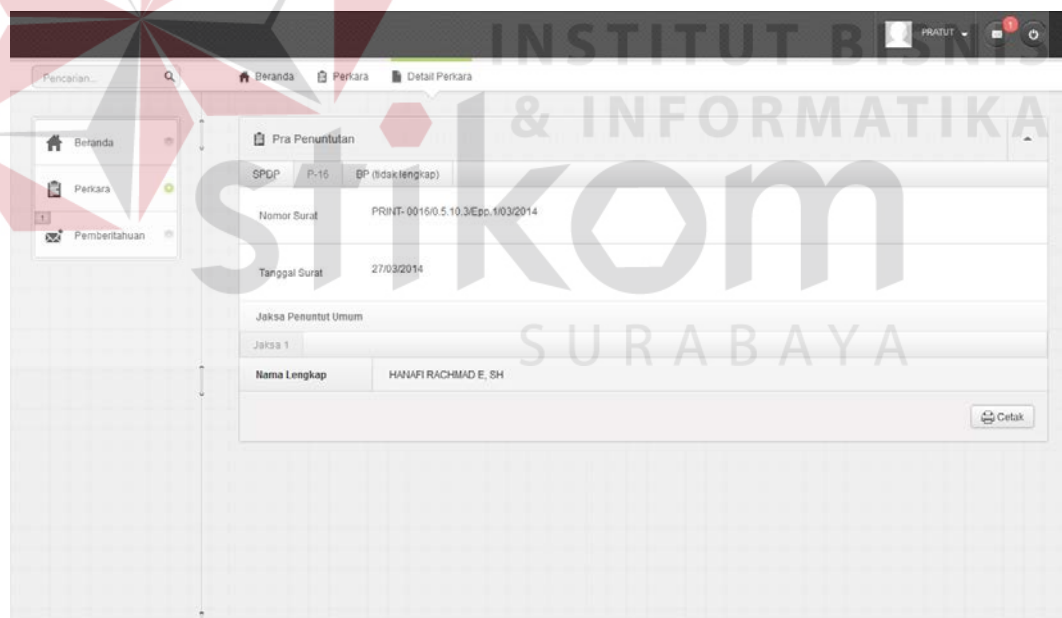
INSTITUT BISNIS & INFORMATIKA

stikom

SURABAYA

PRATUT

1

Pencarian...

Beranda Perkara Detail Perkara

Beranda

Perkara

1

Pemberitahuan

Pra Penuntutan

SPDP P-16 BP (tidak lengkap)

Nomor Surat PRINT- 0016/0.5.10.3/Epp.1/03/2014

Tanggal Surat 27/03/2014

Jaksa Penuntut Umum

Jaksa 1

| Nama Lengkap | HANAFI RACHMAD E, SH |
|---|---|

Cetak